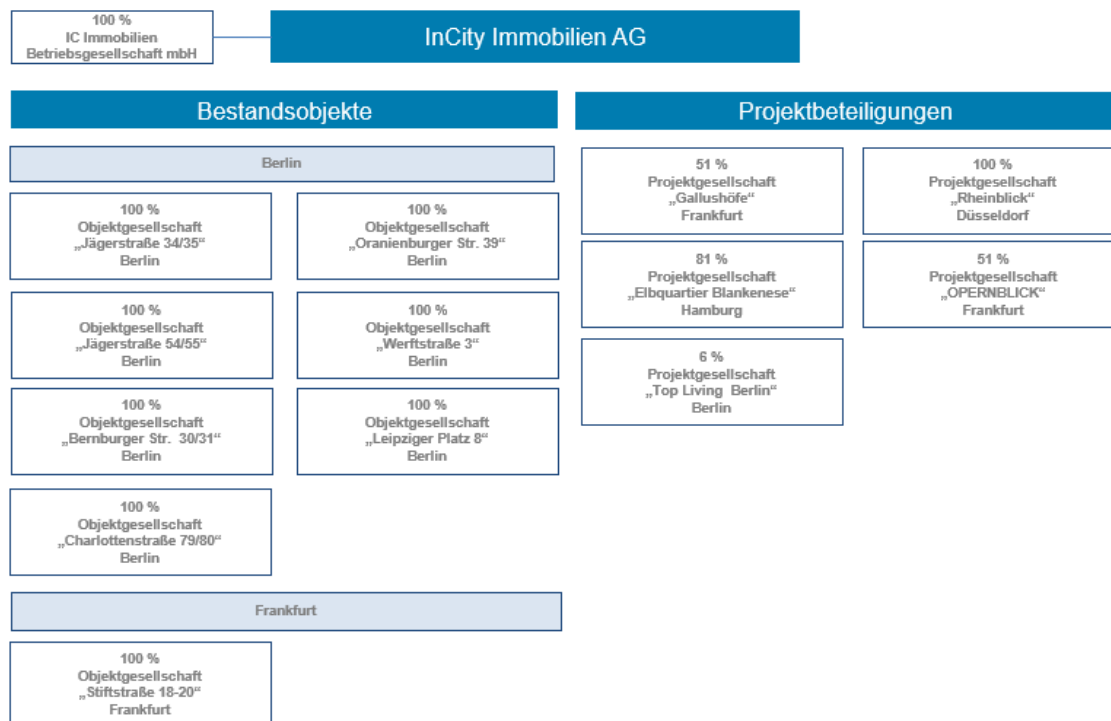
100 %
IC Immobilien
Betriebsgesellschaft mbH

InCity Immobilien AG

Bestandsobjekte

Berlin

100 %
Objektgesellschaft
„Jägerstraße 34/35"
Berlin

100 %
Objektgesellschaft
„Oranienburger Str. 39"
Berlin

100 %
Objektgesellschaft
„Jägerstraße 54/55"
Berlin

100 %
Objektgesellschaft
„Werftstraße 3"
Berlin

100 %
Objektgesellschaft
„Bernburger Str. 30/31"
Berlin

100 %
Objektgesellschaft
„Leipziger Platz 8"
Berlin

100 %
Objektgesellschaft
„Charlottenstraße 79/80"
Berlin

Frankfurt

100 %
Objektgesellschaft
„Stiftstraße 18-20"
Frankfurt

Projektbeteiligungen

51 %
Projektgesellschaft
„Gallushöfe"
Frankfurt

100 %
Projektgesellschaft
„Rheinblick"
Düsseldorf

81 %
Projektgesellschaft
„Elbquartier Blankenese"
Hamburg

51 %
Projektgesellschaft
„OPERNBLICK"
Frankfurt

6 %
Projektgesellschaft
„Top Living Berlin"
Berlin